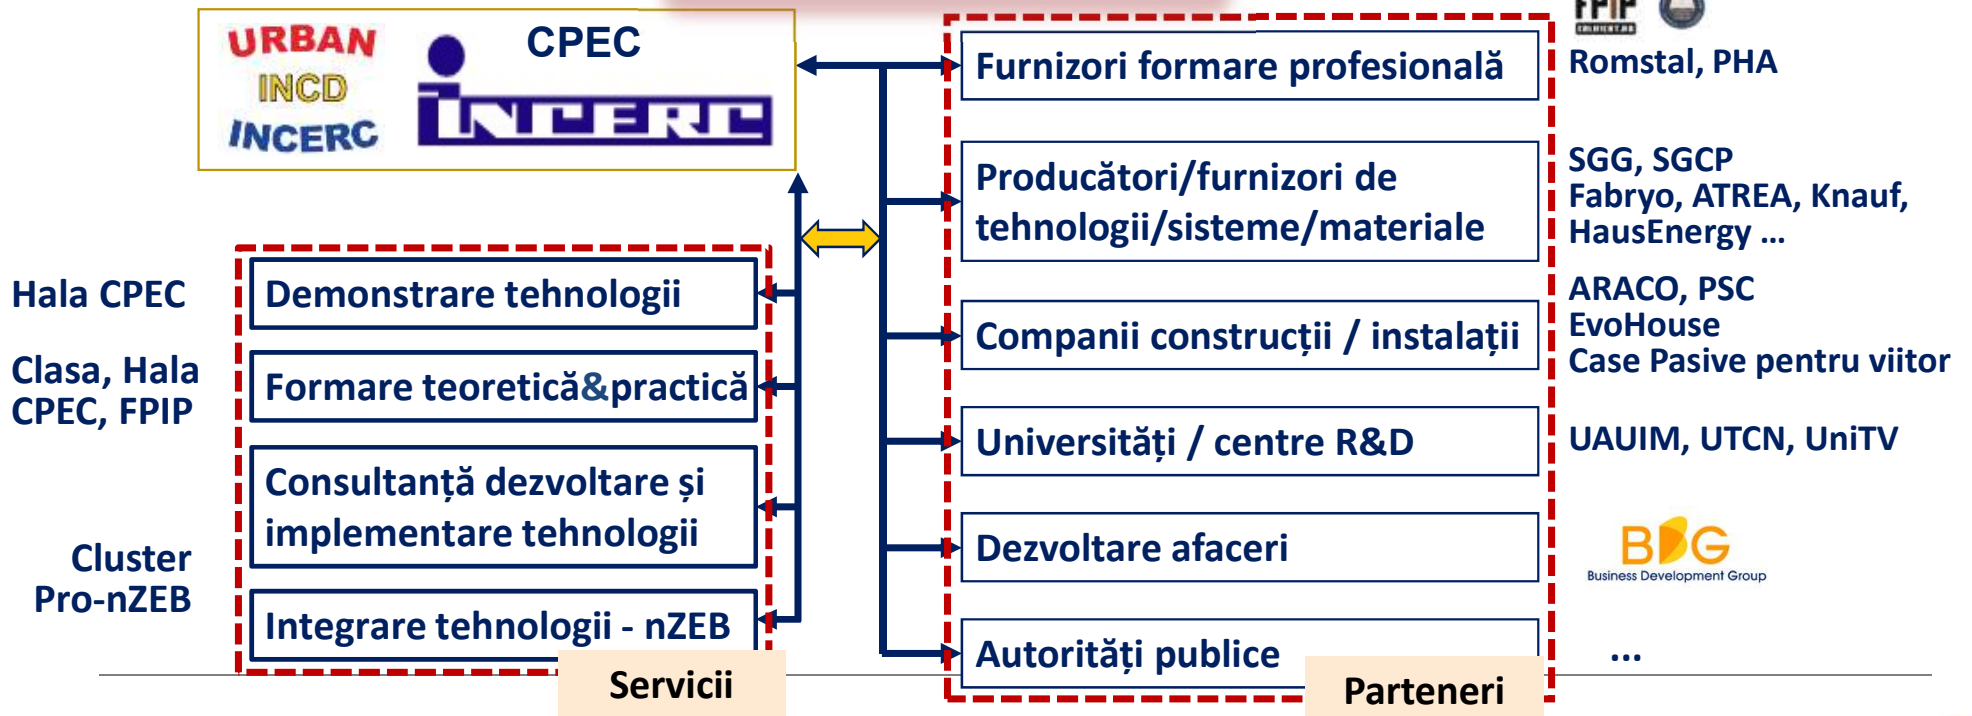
URBAN INCD INCERC

CPEC

INCERC

FPIP

Furnizori formare profesională

Romstal, PHA

Producători/furnizori de tehnologii/sisteme/materiale

SGG, SGCP
Fabryo, ATREA, Knauf, HausEnergy ...

Hala CPEC

Demonstrare tehnologii

Clasa, Hala CPEC, FPIP

Formare teoretică&practică

Companii construcții / instalații

ARACO, PSC
EvoHouse
Case Pasive pentru viitor

Consultanță dezvoltare și implementare tehnologii

Universități / centre R&D

UAUIM, UTCN, UniTV

Cluster Pro-nZEB

Dezvoltare afaceri

BDG
Business Development Group

Integrare tehnologii - nZEB

Autorități publice

...

Servicii

Parteneri